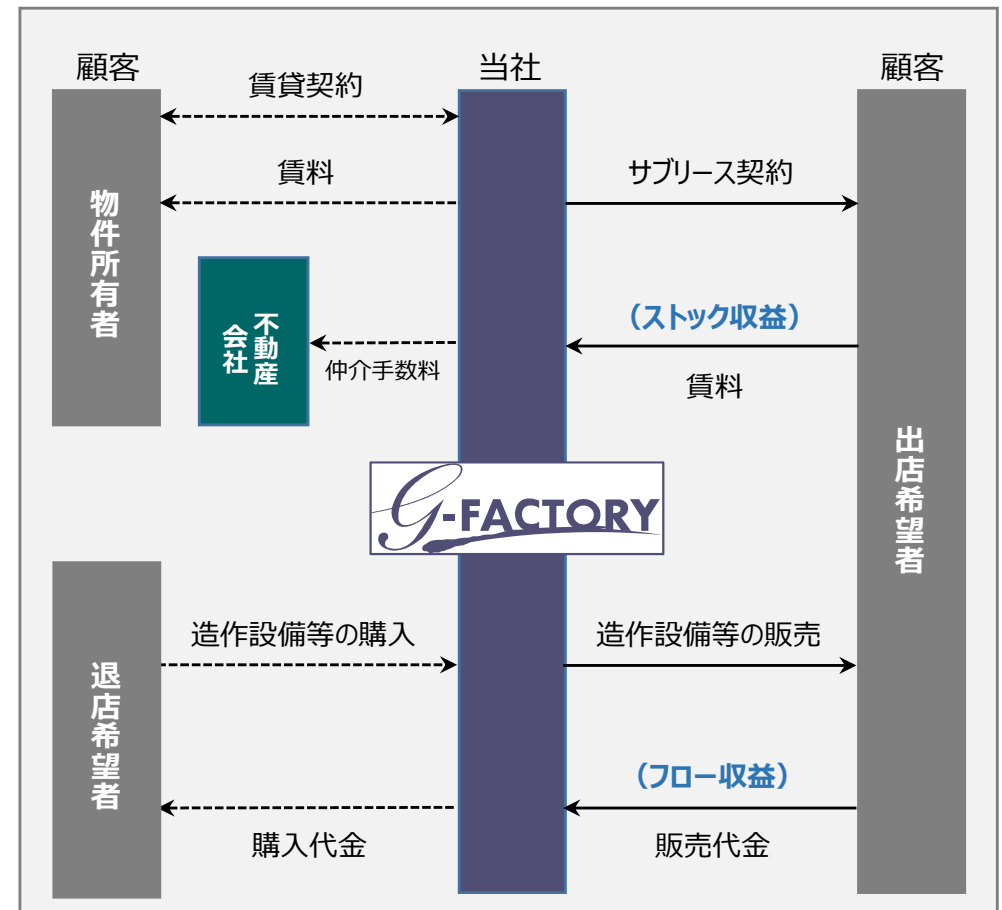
顧客

当社

顧客

賃貸契約

物件所有者

賃料

サブリース契約

不動産会社

（ストック収益）

仲介手数料

賃料

出店希望者

G-FACTORY

退店希望者

造作設備等の購入

造作設備等の販売

（フロー収益）

購入代金

販売代金